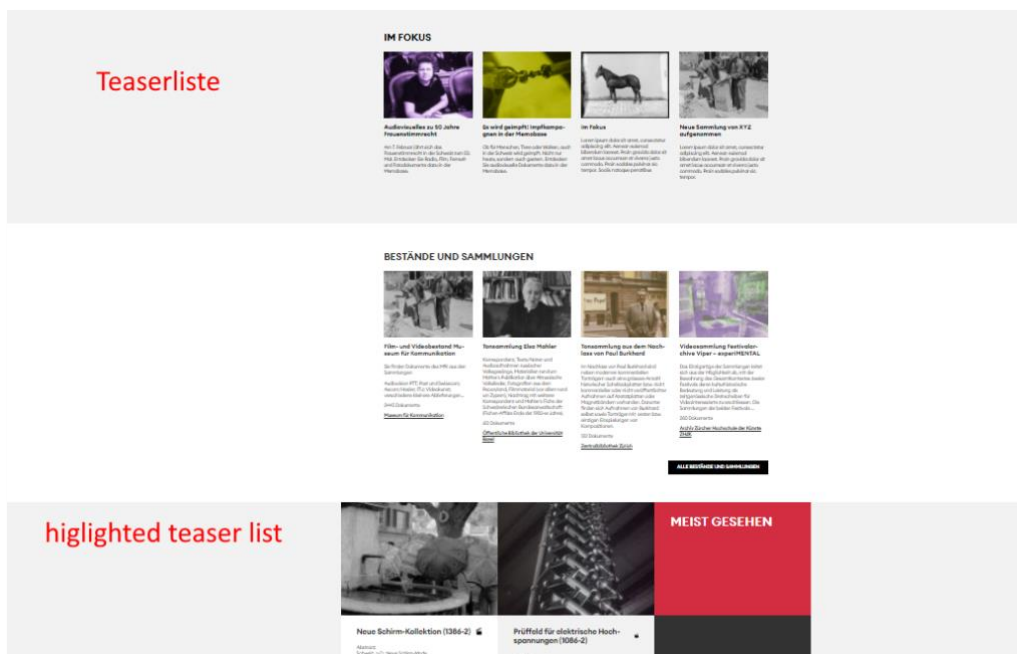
Teaserliste

IM FOKUS

Audiovisuelles zu 50 Jahre Frauenstimmrecht

Am 7. Februar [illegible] Frauenstimmrecht in der Schweiz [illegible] Entdecken Sie Radio, Film, Fernseh und Fotodokumente dazu in der Memobase.

Es wird geimpft! Impfkampagnen in der Memobase

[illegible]

Im Fokus

Lorem ipsum dolor sit amet, consectetur adipiscing elit. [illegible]

Neue Sammlung von XYZ aufgenommen

Lorem ipsum dolor sit amet, consectetur adipiscing elit. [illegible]

BESTÄNDE UND SAMMLUNGEN

Film- und Videobestand Museum für Kommunikation

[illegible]

Museum für Kommunikation

Tonsammlung Elsa Mahler

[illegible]

Öffentliche Bibliothek der Universität Basel

Tonsammlung aus dem Nachlass von Paul Burkhard

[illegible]

Zentralbibliothek Zürich

Videosammlung Festivalarchive Viper – experiMENTAL

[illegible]

Archiv Zürcher Hochschule der Künste ZHdK

ALLE BESTÄNDE UND SAMMLUNGEN

higlighted teaser list

MEIST GESEHEN

Neue Schirm-Kollektion (1386-2)

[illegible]

Prüffeld für elektrische Hochspannungen (1086-2)